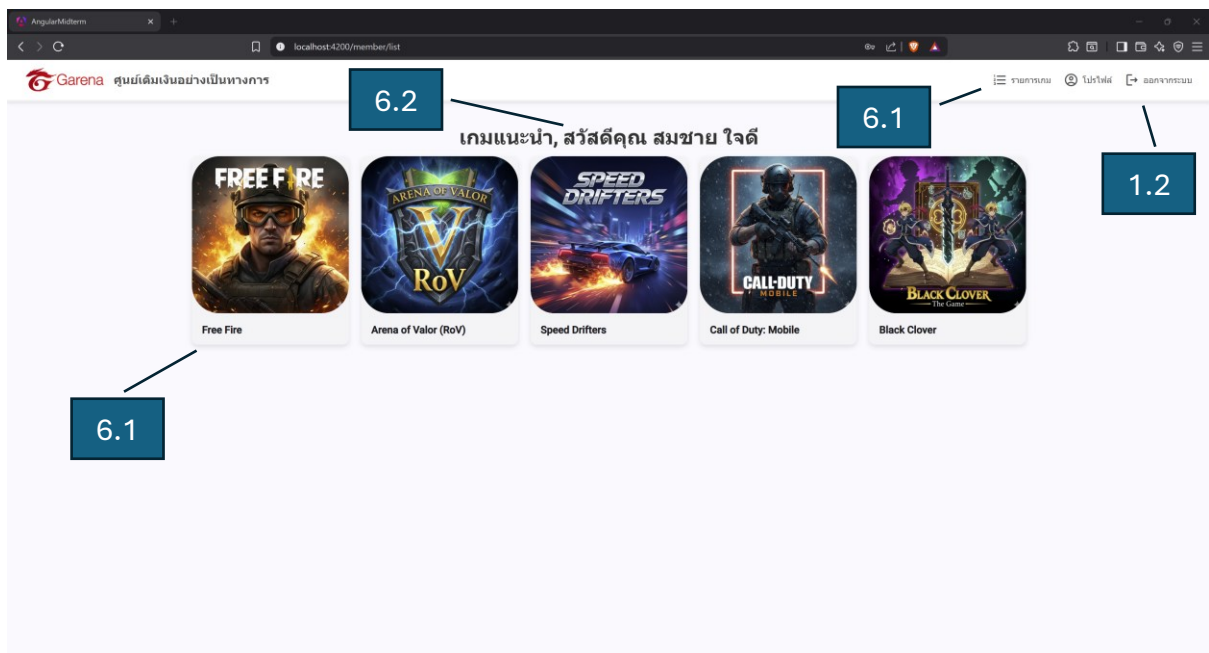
AngularMidterm

localhost:4200/member/list

Garena ศูนย์เติมเงินอย่างเป็นทางการ

รายการเกม โปรไฟล์ ออกจากระบบ

6.2

6.1

1.2

เกมแนะนำ, สวัสดีคุณ สมชาย ใจดี

FREE FIRE

ARENA OF VALOR RoV

SPEED DRIFTERS

CALL DUTY MOBILE

BLACK CLOVER The Game

Free Fire

Arena of Valor (RoV)

Speed Drifters

Call of Duty: Mobile

Black Clover

6.1